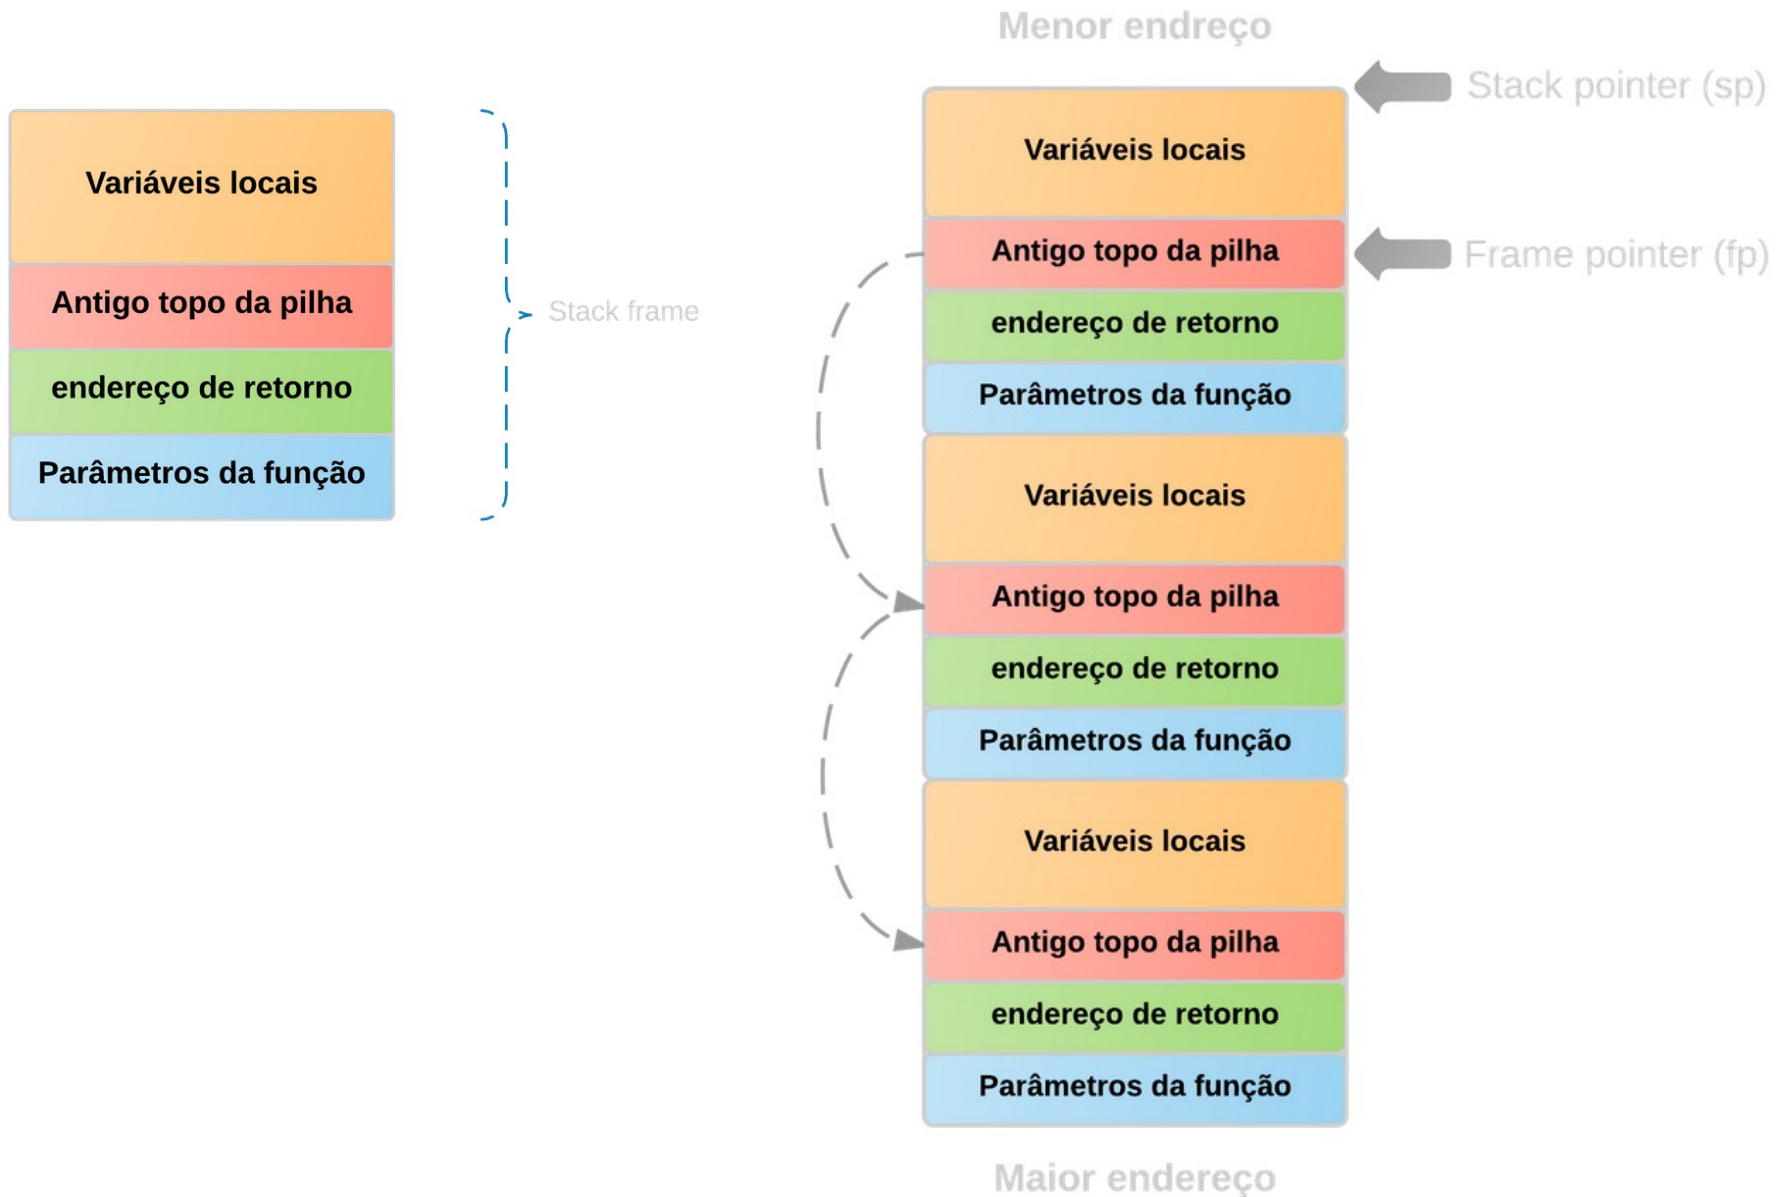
Variáveis locais

Antigo topo da pilha

endereço de retorno

Parâmetros da função

Stack frame

Menor endreço

Stack pointer (sp)

Variáveis locais

Antigo topo da pilha

Frame pointer (fp)

endereço de retorno

Parâmetros da função

Variáveis locais

Antigo topo da pilha

endereço de retorno

Parâmetros da função

Variáveis locais

Antigo topo da pilha

endereço de retorno

Parâmetros da função

Maior endereço